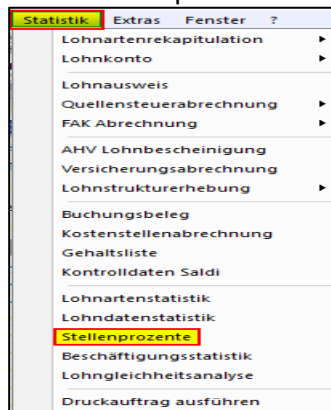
Statistik Extras Fenster ?

Lohnartenrekapitulation
Lohnkonto

Lohnausweis
Quellensteuerabrechnung
FAK Abrechnung

AHV Lohnbescheinigung
Versicherungsabrechnung
Lohnstrukturerhebung

Buchungsbeleg
Kostenstellenabrechnung
Gehaltsliste
Kontrolldaten Saldi

Lohnartenstatistik
Lohndatenstatistik
Stellenprozente
Beschäftigungsstatistik
Lohngleichheitsanalyse

Druckauftrag ausführen